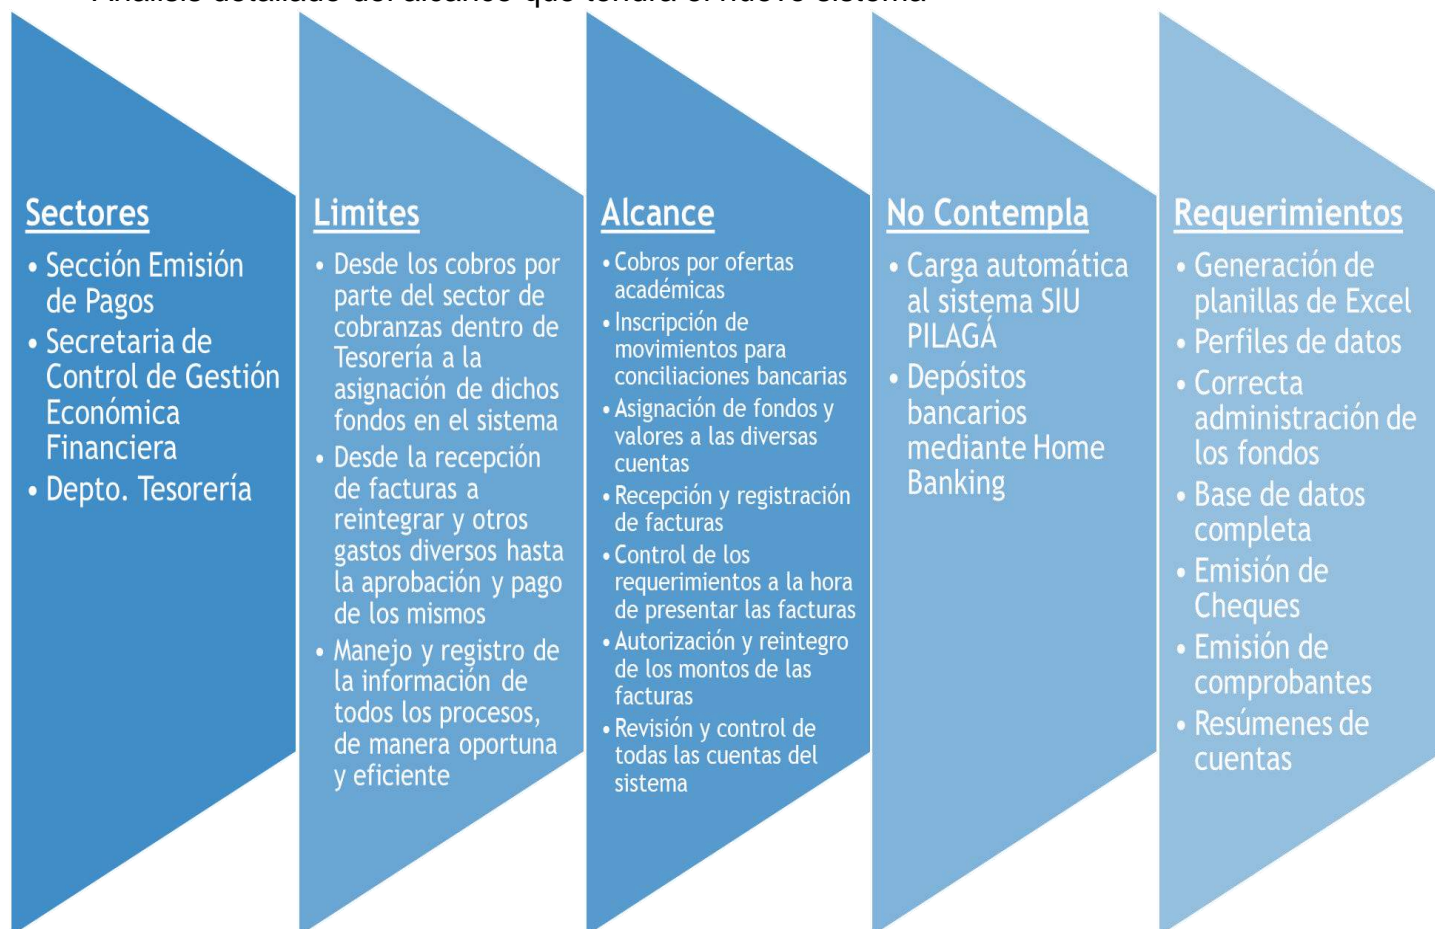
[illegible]

Sectores
• Sección Emisión de Pagos
• Secretaria de Control de Gestión Económica Financiera
• Depto. Tesorería

Limites
• Desde los cobros por parte del sector de cobranzas dentro de Tesorería a la asignación de dichos fondos en el sistema
• Desde la recepción de facturas a reintegrar y otros gastos diversos hasta la aprobación y pago de los mismos
• Manejo y registro de la información de todos los procesos, de manera oportuna y eficiente

Alcance
• Cobros por ofertas académicas
• Inscripción de movimientos para conciliaciones bancarias
• Asignación de fondos y valores a las diversas cuentas
• Recepción y registración de facturas
• Control de los requerimientos a la hora de presentar las facturas
• Autorización y reintegro de los montos de las facturas
• Revisión y control de todas las cuentas del sistema

No Contempla
• Carga automática al sistema SIU PILAGÁ
• Depósitos bancarios mediante Home Banking

Requerimientos
• Generación de planillas de Excel
• Perfiles de datos
• Correcta administración de los fondos
• Base de datos completa
• Emisión de Cheques
• Emisión de comprobantes
• Resúmenes de cuentas